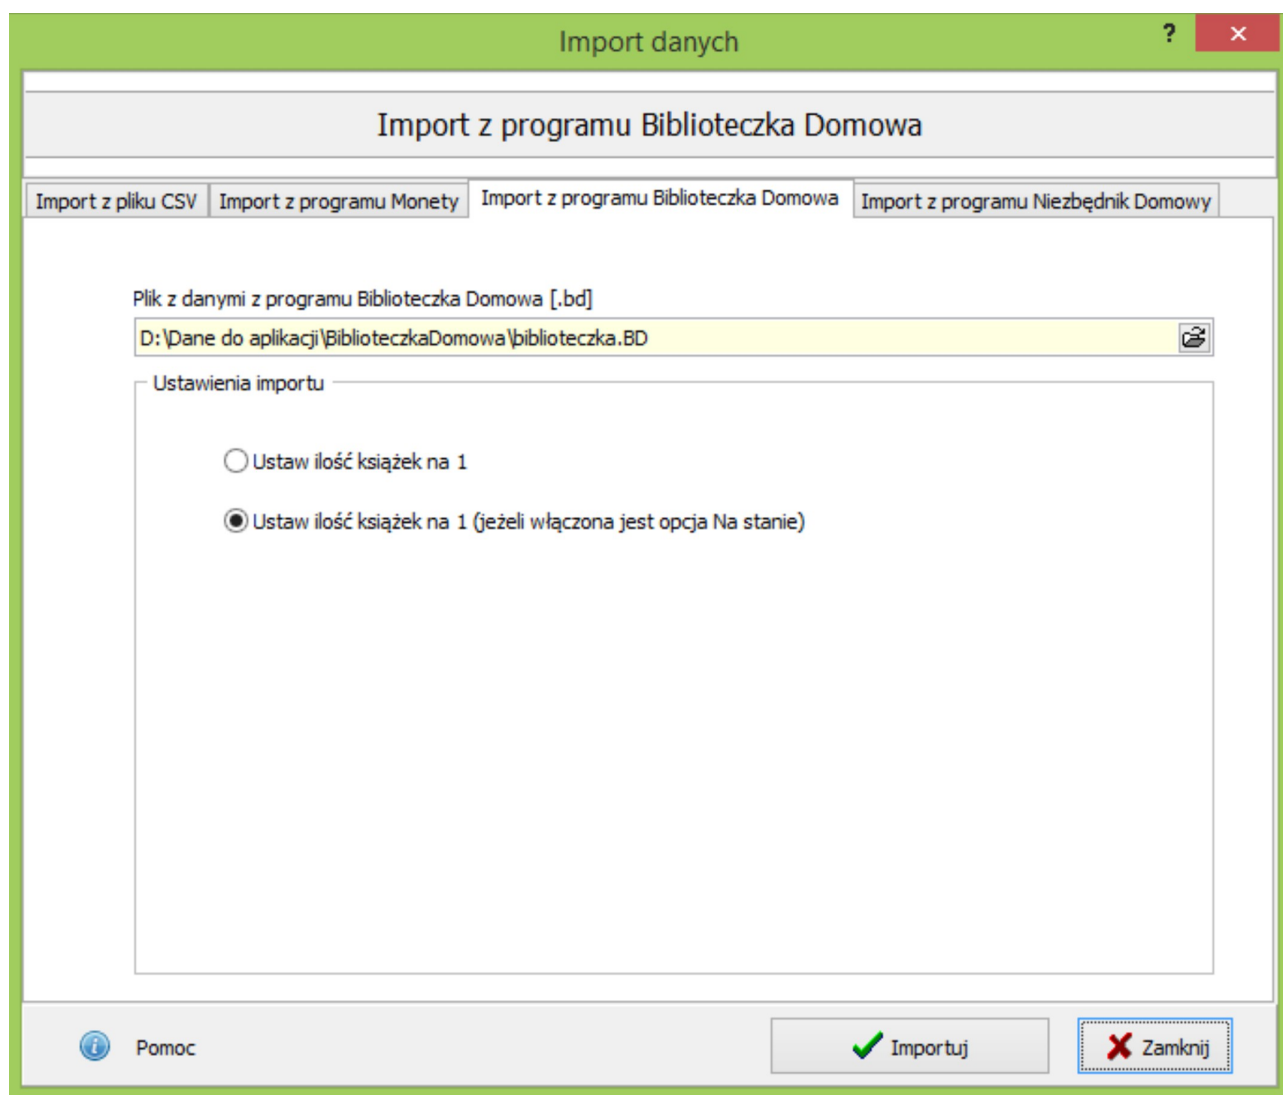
Import danych

?

Import z programu Biblioteczka Domowa

Import z pliku CSV | Import z programu Monety | Import z programu Biblioteczka Domowa | Import z programu Niezbędnik Domowy

Plik z danymi z programu Biblioteczka Domowa [.bd]

D:\Dane do aplikacji\BiblioteczkaDomowa\biblioteczka.BD

Ustawienia importu

Ustaw ilość książek na 1

Ustaw ilość książek na 1 (jeżeli włączona jest opcja Na stanie)

Pomoc

Importuj

Zamknij